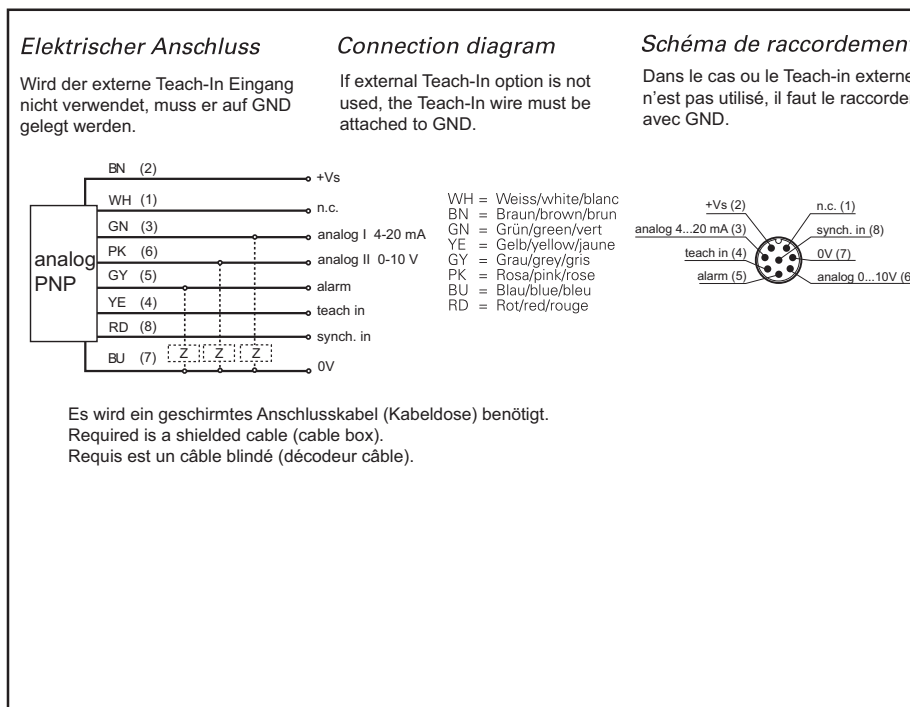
Elektrischer Anschluss

Wird der externe Teach-In Eingang nicht verwendet, muss er auf GND gelegt werden.

Connection diagram

If external Teach-In option is not used, the Teach-In wire must be attached to GND.

Schéma de raccordemen

Dans le cas ou le Teach-in externe n'est pas utilisé, il faut le raccorde avec GND.

BN (2)
+Vs
WH (1)
n.c.
GN (3)
analog I 4-20 mA
analog PNP
PK (6)
analog II 0-10 V
GY (5)
alarm
YE (4)
teach in
RD (8)
synch. in
BU (7)
Z
Z
Z
0V

WH = Weiss/white/blanc
BN = Braun/brown/brun
GN = Grün/green/vert
YE = Gelb/yellow/jaune
GY = Grau/grey/gris
PK = Rosa/pink/rose
BU = Blau/blue/bleu
RD = Rot/red/rouge

+Vs (2)
n.c. (1)
analog 4...20 mA (3)
synch. in (8)
teach in (4)
0V (7)
alarm (5)
analog 0...10V (6

Es wird ein geschirmtes Anschlusskabel (Kabeldose) benötigt.
Required is a shielded cable (cable box).
Requis est un câble blindé (décodeur câble).